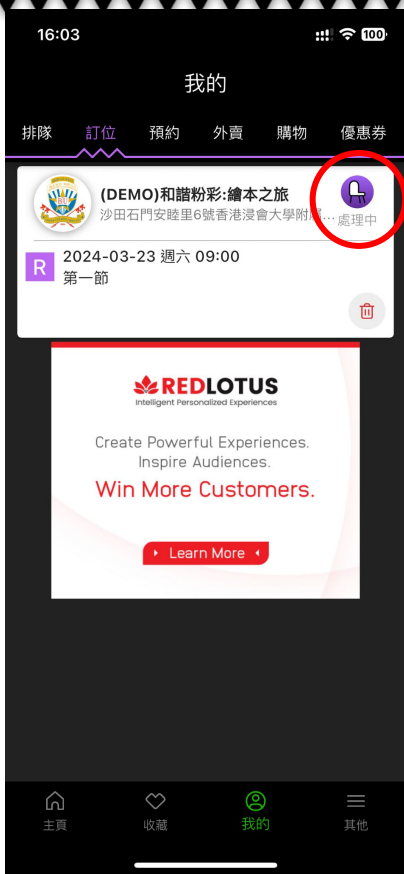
16:03 100

我的

排隊 訂位 預約 外賣 購物 優惠券

(DEMO)和諧粉彩:繪本之旅
沙田石門安睦里6號香港浸會大學附…

處理中

R 2024-03-23 週六 09:00
第一節

REDLOTUS
Intelligent Personalized Experiences

Create Powerful Experiences.
Inspire Audiences.
Win More Customers.

Learn More

主頁 收藏 我的 其他